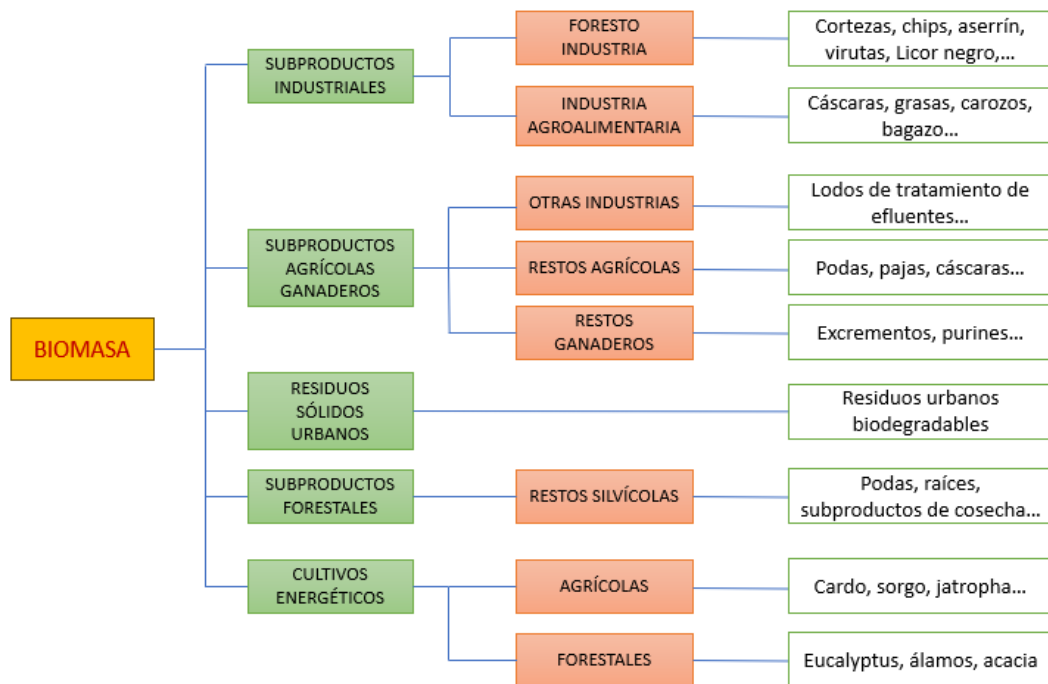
BIOMASA

SUBPRODUCTOS INDUSTRIALES

FORESTO INDUSTRIA

Cortezas, chips, aserrín, virutas, Licor negro,...

INDUSTRIA AGROALIMENTARIA

Cáscaras, grasas, carozos, bagazo...

SUBPRODUCTOS AGRÍCOLAS GANADEROS

OTRAS INDUSTRIAS

Lodos de tratamiento de efluentes...

RESTOS AGRÍCOLAS

Podas, pajas, cáscaras...

RESTOS GANADEROS

Excrementos, purines...

RESIDUOS SÓLIDOS URBANOS

Residuos urbanos biodegradables

SUBPRODUCTOS FORESTALES

RESTOS SILVÍCOLAS

Podas, raíces, subproductos de cosecha...

CULTIVOS ENERGÉTICOS

AGRÍCOLAS

Cardo, sorgo, jatropha...

FORESTALES

Eucalyptus, álamos, acacia